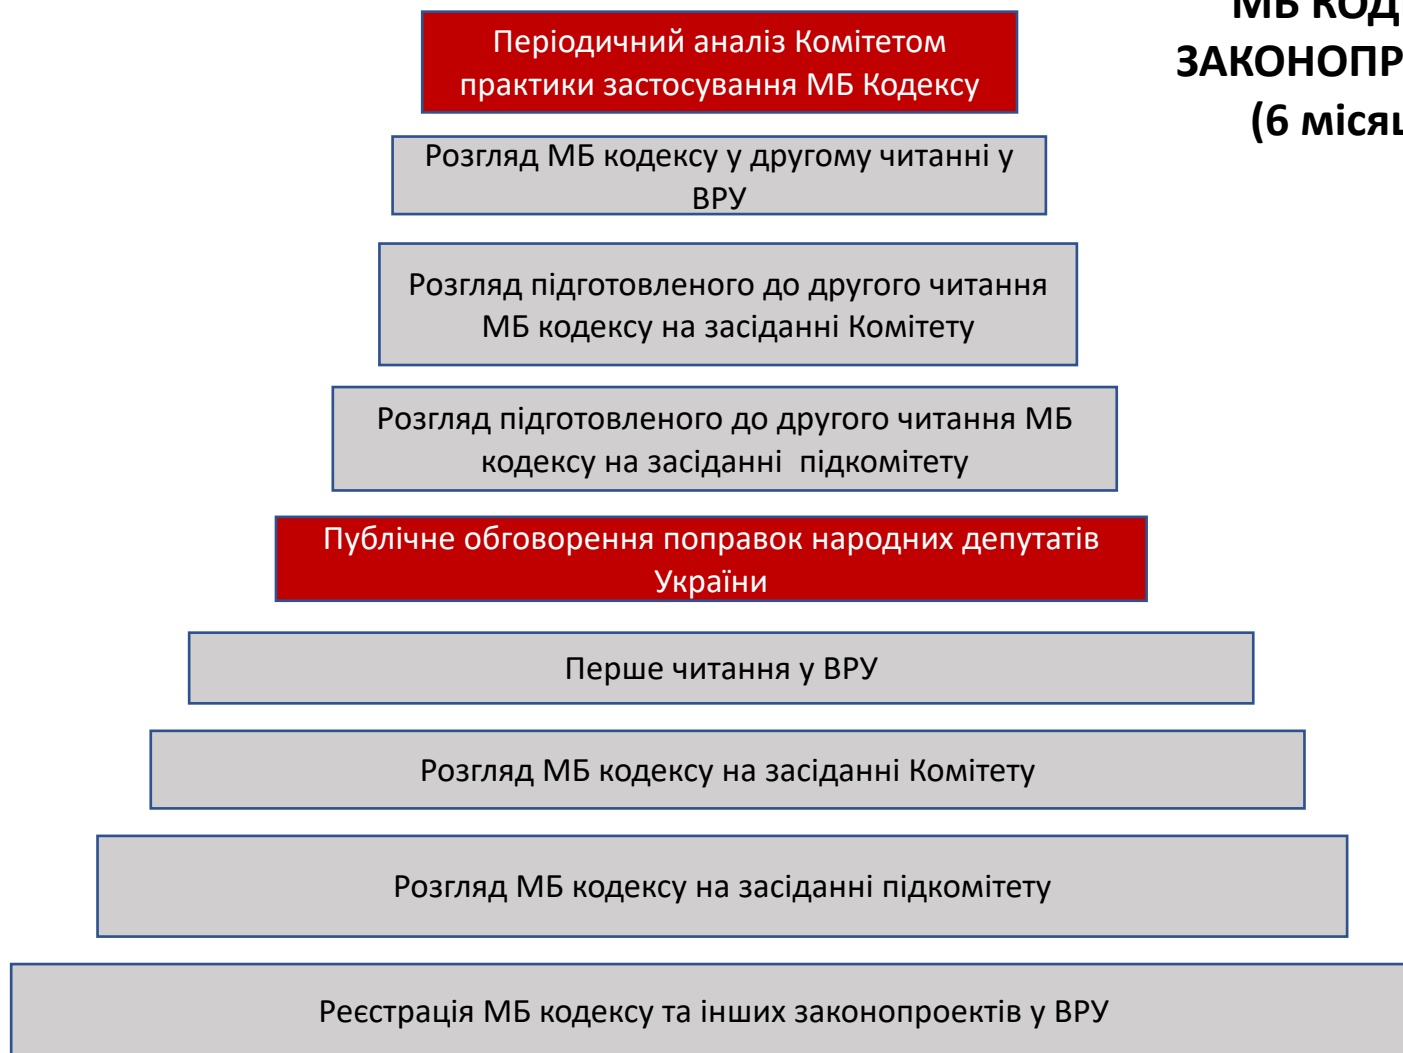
Періодичний аналіз Комітетом практики застосування МБ Кодексу

МБ КОД
ЗАКОНОПР
(6 місяц

Розгляд МБ кодексу у другому читанні у ВРУ

Розгляд підготовленого до другого читання МБ кодексу на засіданні Комітету

Розгляд підготовленого до другого читання МБ кодексу на засіданні підкомітету

Публічне обговорення поправок народних депутатів України

Перше читання у ВРУ

Розгляд МБ кодексу на засіданні Комітету

Розгляд МБ кодексу на засіданні підкомітету

Реєстрація МБ кодексу та інших законопроектів у ВРУ